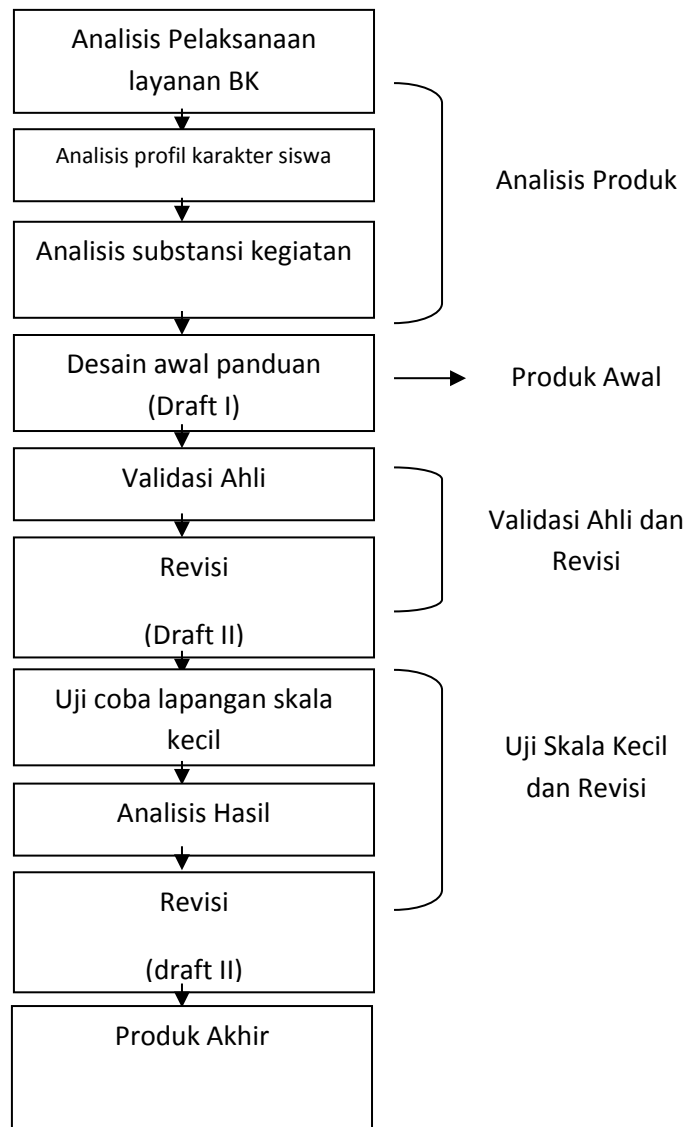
Analisis Pelaksanaan layanan BK

Analisis profil karakter siswa

Analisis substansi kegiatan

Analisis Produk

Desain awal panduan (Draft I)

Produk Awal

Validasi Ahli

Revisi

(Draft II)

Validasi Ahli dan Revisi

Uji coba lapangan skala kecil

Analisis Hasil

Revisi

(draft II)

Uji Skala Kecil dan Revisi

Produk Akhir